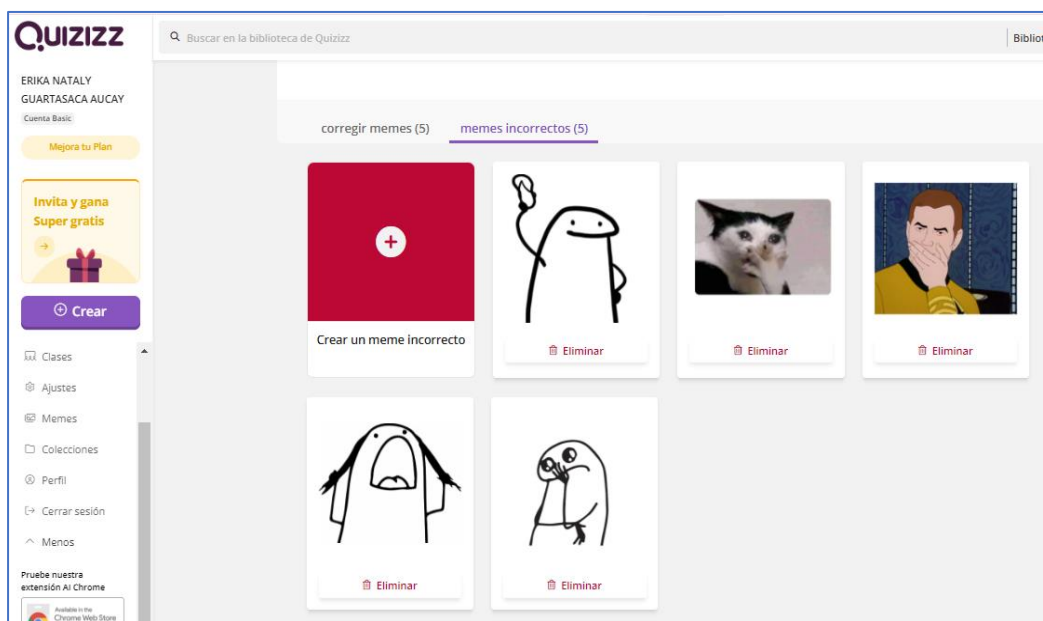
Quizizz

Buscar en la biblioteca de Quizizz

Bibliot

ERIKA NATALY GUARTASACA AUCAY

Cuenta Basic

Mejora tu Plan

Invita y gana Super gratis

Crear

Clases

Ajustes

Memes

Colecciones

Perfil

Cerrar sesión

Menos

Pruebe nuestra extensión AI Chrome

Available in the Chrome Web Store

corregir memes (5)

memes incorrectos (5)

Crear un meme incorrecto

Eliminar

Eliminar

Eliminar

Eliminar

Eliminar